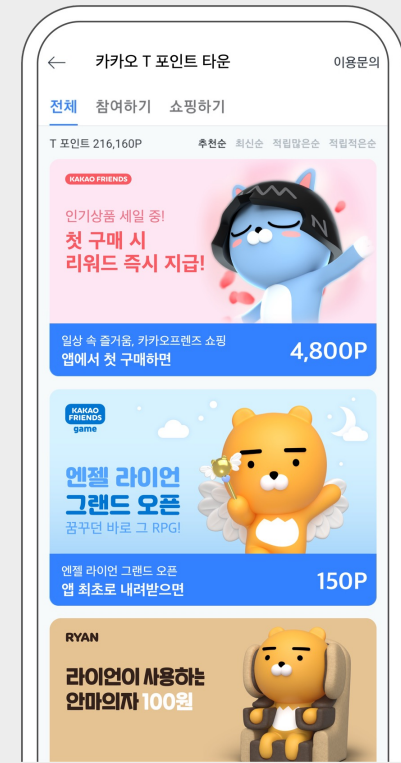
카카오 T 포인트 타운

이용문의

전체 참여하기 쇼핑하기

T 포인트 216,160P

추천순 최신순 적립많은순 적립적은순

KAKAO FRIENDS

인기상품 세일 중!

첫 구매 시 리워드 즉시 지급!

일상 속 즐거움, 카카오프렌즈 쇼핑

앱에서 첫 구매하면

4,800P

KAKAO FRIENDS game

엔젤 라이언 그랜드 오픈

꿈꾸던 바로 그 RPG!

엔젤 라이언 그랜드 오픈

앱 최초로 내려받으면

150P

RYAN

라이언이 사용하는 안마의자 100원